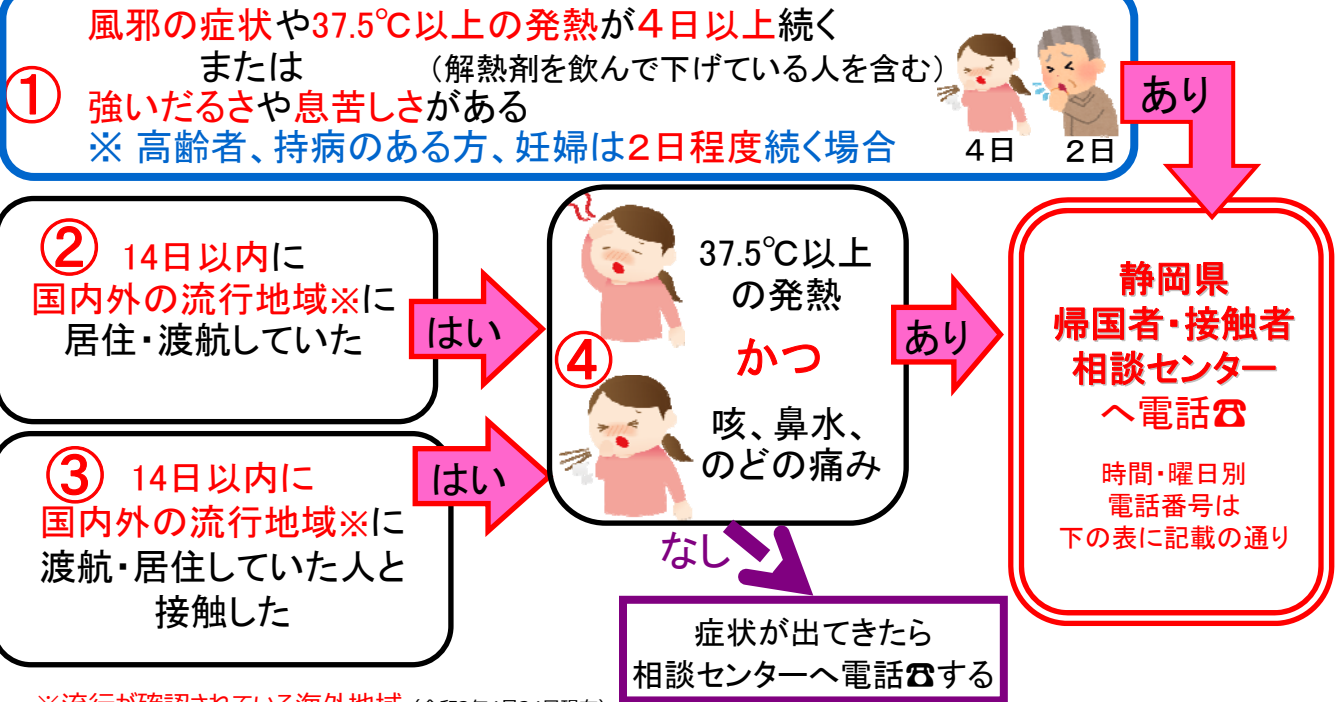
①
風邪の症状や37.5℃以上の発熱が４日以上続く
または　（解熱剤を飲んで下げている人を含む）
強いだるさや息苦しさがある
※ 高齢者、持病のある方、妊婦は２日程度続く場合

４日　２日

あり

② 14日以内に
国内外の流行地域※に
居住・渡航していた

はい

③ 14日以内に
国内外の流行地域※に
渡航・居住していた人と
接触した

はい

④
37.5℃以上
の発熱
かつ
咳、鼻水、
のどの痛み

あり

静岡県
帰国者・接触者
相談センター
へ電話☎

時間・曜日別
電話番号は
下の表に記載の通り

なし

症状が出てきたら
相談センターへ電話☎する

※流行が確認されている海外地域 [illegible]